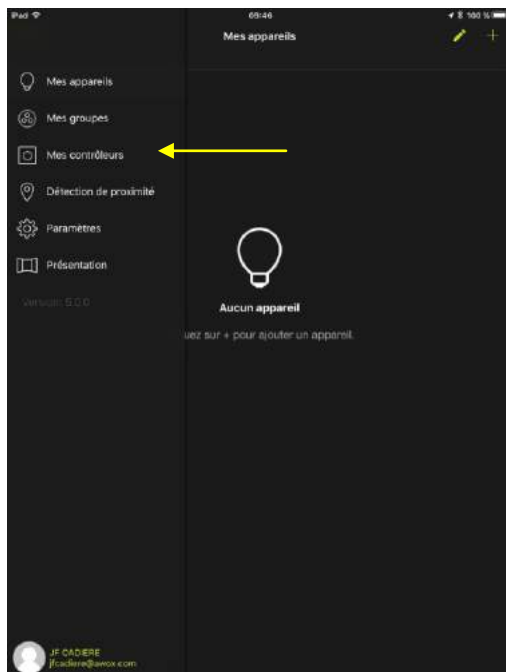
iPad
09:46
100 %

Mes appareils
+

Mes appareils
Mes groupes
Mes contrôleurs
Détection de proximité
Paramètres
Présentation

Version 5.0.0

Aucun appareil
uez sur + pour ajouter un appareil.

JF CADIERE
jfcadiere@awox.com